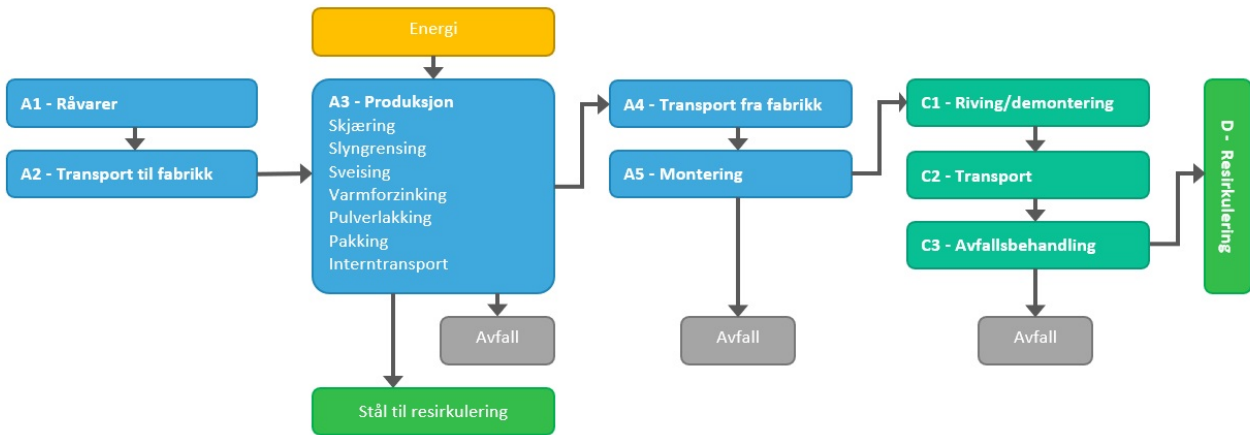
A1 - Råvarer

A2 - Transport til fabrikk

Energi

A3 - Produksjon
Skjæring
Slyngrensing
Sveising
Varmforzinking
Pulverlakking
Pakking
Interntransport

Avfall

Stål til resirkulering

A4 - Transport fra fabrikk

A5 - Montering

Avfall

C1 - Riving/demontering

C2 - Transport

C3 - Avfallsbehandling

Avfall

D - Resirkulering